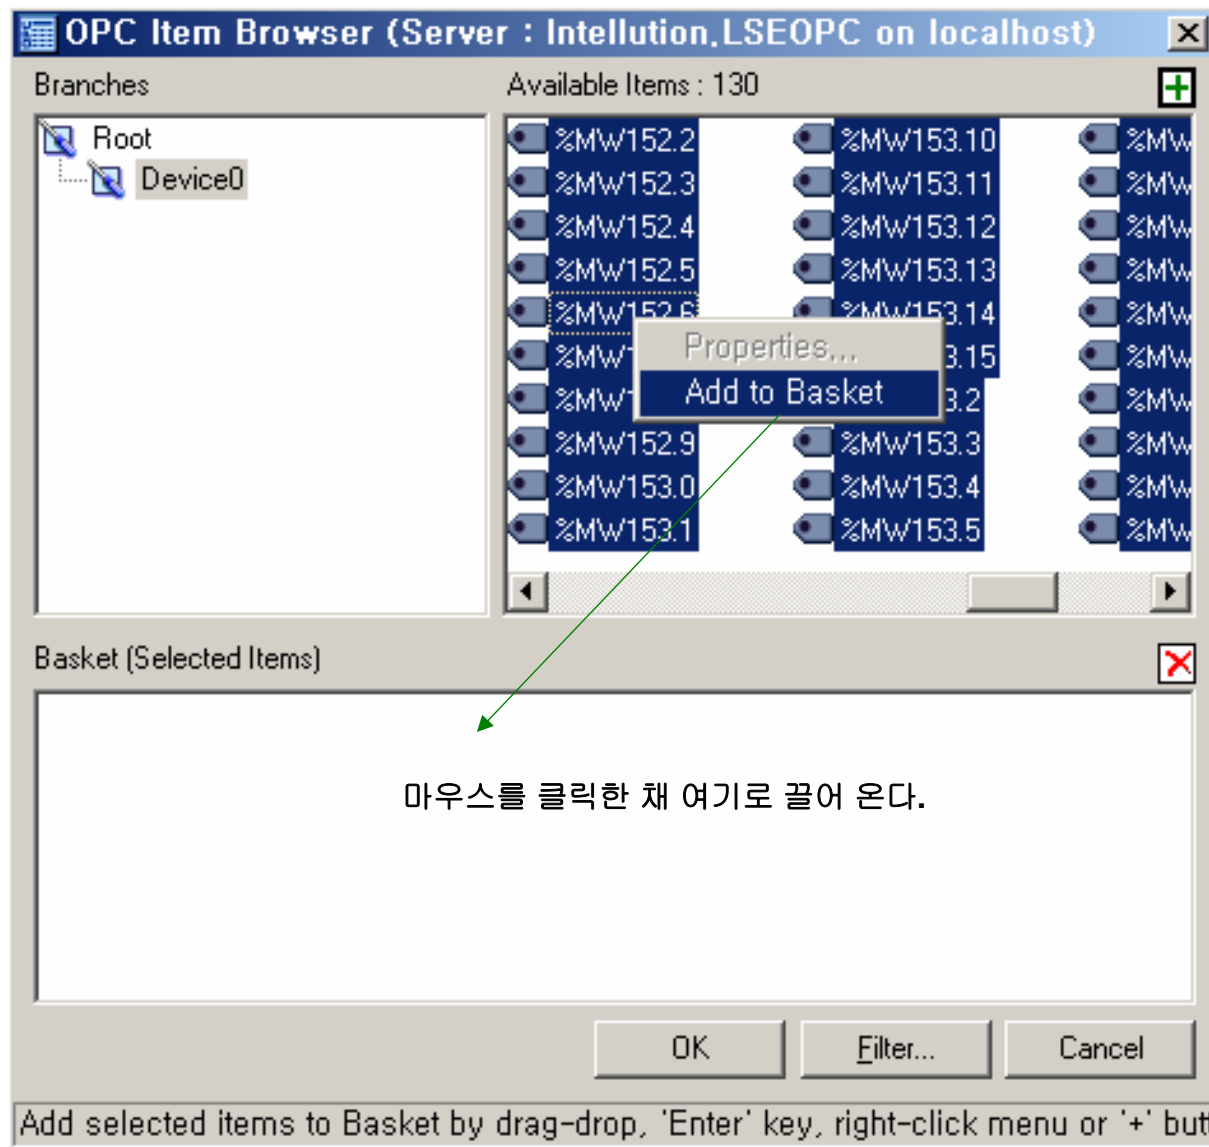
OPC Item Browser (Server : Intellution.LSEOPC on localhost)

Branches

Root
Device0

Available Items : 130

%MW152.2
%MW152.3
%MW152.4
%MW152.5
%MW152.6
%MW1
%MW1
%MW152.9
%MW153.0
%MW153.1

%MW153.10
%MW153.11
%MW153.12
%MW153.13
%MW153.14
3.15
3.2
%MW153.3
%MW153.4
%MW153.5

%MW
%MW
%MW
%MW
%MW
%MW
%MW
%MW
%MW
%MW

Properties...
Add to Basket

Basket (Selected Items)

마우스를 클릭한 채 여기로 끌어 온다.

OK
Filter...
Cancel

Add selected items to Basket by drag-drop, 'Enter' key, right-click menu or '+' but